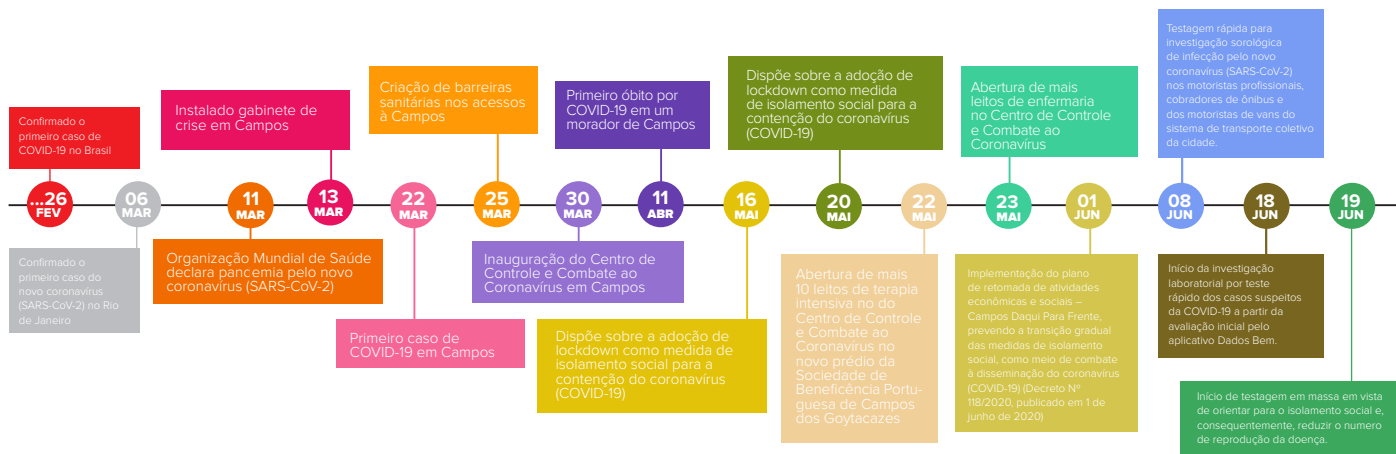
Confirmado o primeiro caso de COVID-19 no Brasil

...26 FEV

06 MAR

Confirmado o primeiro caso do novo coronavírus (SARS-CoV-2) no Rio de Janeiro

Instalado gabinete de crise em Campos

11 MAR

Organização Mundial de Saúde declara pancemia pelo novo coronavírus (SARS-CoV-2)

13 MAR

22 MAR

Primeiro caso de COVID-19 em Campos

Criação de barreiras sanitárias nos acessos à Campos

25 MAR

30 MAR

Inauguração do Centro de Controle e Combate ao Coronavírus em Campos

Primeiro óbito por COVID-19 em um morador de Campos

11 ABR

16 MAI

Dispõe sobre a adoção de lockdown como medida de isolamento social para a contenção do coronavírus (COVID-19)

Dispõe sobre a adoção de lockdown como medida de isolamento social para a contenção do coronavírus (COVID-19)

20 MAI

22 MAI

Abertura de mais 10 leitos de terapia intensiva no do Centro de Controle e Combate ao Coronavírus no novo prédio da Sociedade de Beneficência Portuguesa de Campos dos Goytacazes

Abertura de mais leitos de enfermaria no Centro de Controle e Combate ao Coronavírus

23 MAI

01 JUN

Implementação do plano de retomada de atividades econômicas e sociais – Campos Daqui Para Frente, prevendo a transição gradual das medidas de isolamento social, como meio de combate à disseminação do coronavírus (COVID-19) (Decreto Nº 118/2020, publicado em 1 de junho de 2020)

Testagem rápida para investigação sorológica de infecção pelo novo coronavírus (SARS-CoV-2) nos motoristas profissionais, cobradores de ônibus e dos motoristas de vans do sistema de transporte coletivo da cidade.

08 JUN

18 JUN

Início da investigação laboratorial por teste rápido dos casos suspeitos da COVID-19 a partir da avaliação inicial pelo aplicativo Dados Bem.

19 JUN

Início de testagem em massa em vista de orientar para o isolamento social e, consequentemente, reduzir o numero de reprodução da doença.